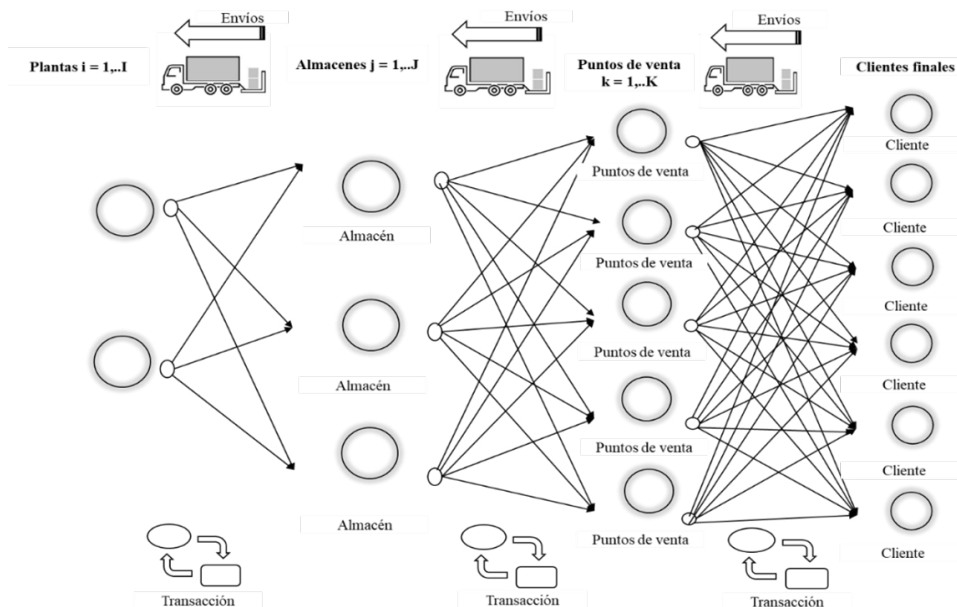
Envios

Envios

Envios

Plantas i = 1,..I

Almacenes j = 1,..J

Puntos de venta k = 1,..K

Clientes finales

Cliente

Puntos de venta

Almacén

Cliente

Puntos de venta

Cliente

Puntos de venta

Almacén

Cliente

Puntos de venta

Cliente

Almacén

Puntos de venta

Cliente

Transacción

Transacción

Transacción